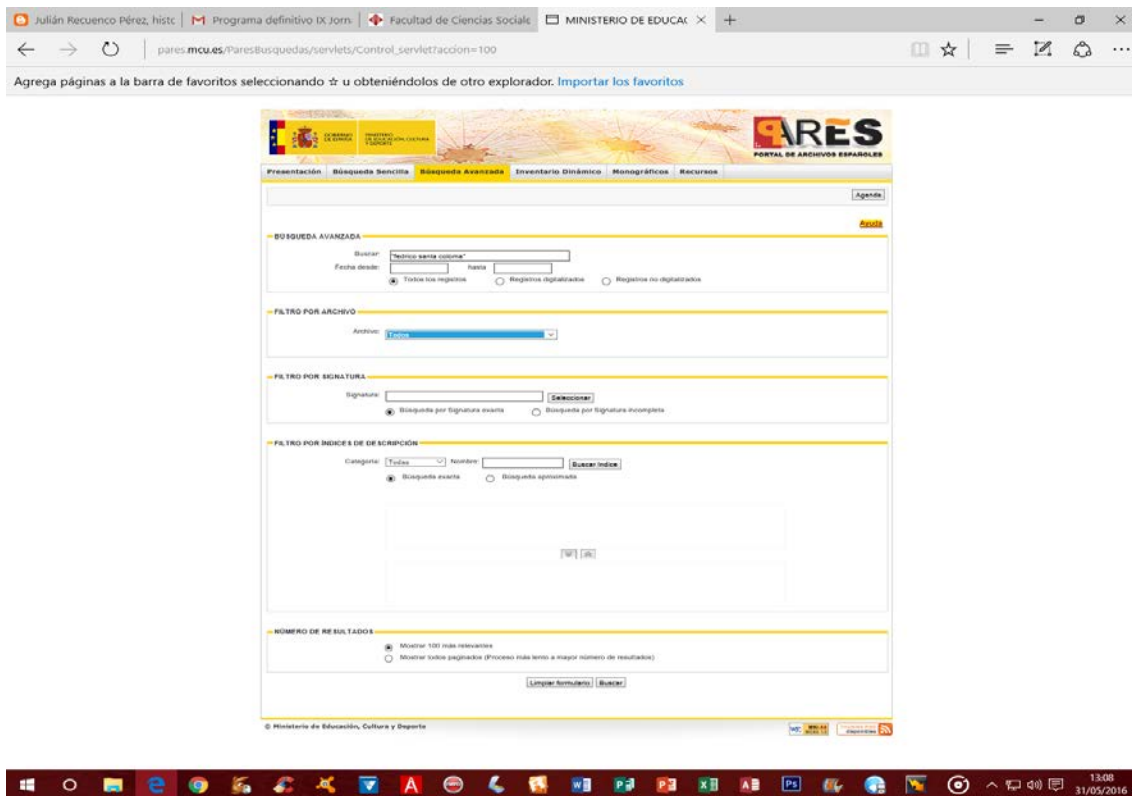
Julián Recuenco Pérez, histo | Programa definitivo IX Jorn | Facultad de Ciencias Sociale | MINISTERIO DE EDUCAC ×

pares.mcu.es/ParesBusquedas/servlets/Control_servlet?accion=100

Agrega páginas a la barra de favoritos seleccionando ☆ u obteniéndolos de otro explorador. Importar los favoritos

GOBIERNO DE ESPAÑA MINISTERIO DE EDUCACIÓN, CULTURA Y DEPORTE

PARES PORTAL DE ARCHIVOS ESPAÑOLES

Presentación | Búsqueda Sencilla | Búsqueda Avanzada | Inventario Dinámico | Monográficos | Recursos

Agenda

Ayuda

BÚSQUEDA AVANZADA

Buscar: "fedrico santa coloma"

Fecha desde: hasta

Todos los registros Registros digitalizados Registros no digitalizados

FILTRO POR ARCHIVO

Archivo: Todos

FILTRO POR SIGNATURA

Signatura: Seleccionar

Búsqueda por Signatura exacta Búsqueda por Signatura incompleta

FILTRO POR ÍNDICES DE DESCRIPCIÓN

Categoría: Todas Nombre: Buscar índice

Búsqueda exacta Búsqueda aproximada

NÚMERO DE RESULTADOS

Mostrar 100 más relevantes

Mostrar todos paginados (Proceso más lento a mayor número de resultados)

Limpiar formulario Buscar

© Ministerio de Educación, Cultura y Deporte

13:08
31/05/2016